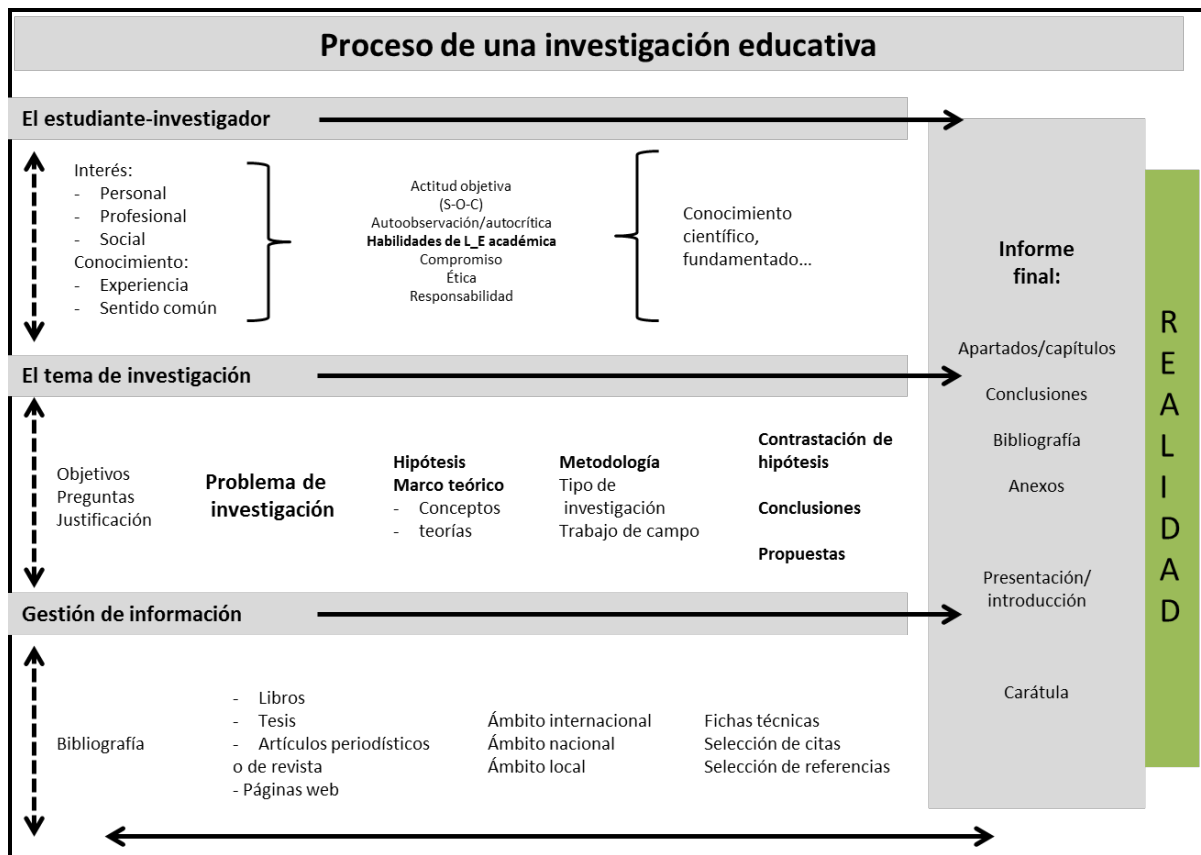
Proceso de una investigación educativa

El estudiante-investigador

Interés:
- Personal
- Profesional
- Social
Conocimiento:
- Experiencia
- Sentido común

Actitud objetiva
(S-O-C)
Autoobservación/autocrítica
Habilidades de L_E académica
Compromiso
Ética
Responsabilidad

Conocimiento científico, fundamentado...

El tema de investigación

Objetivos
Preguntas
Justificación

Problema de investigación

Hipótesis
Marco teórico
- Conceptos
- teorías

Metodología
Tipo de investigación
Trabajo de campo

Contrastación de hipótesis

Conclusiones

Propuestas

Gestión de información

Bibliografía

- Libros
- Tesis
- Artículos periodísticos o de revista
- Páginas web

Ámbito internacional
Ámbito nacional
Ámbito local

Fichas técnicas
Selección de citas
Selección de referencias

Informe final:

Apartados/capítulos
Conclusiones
Bibliografía
Anexos
Presentación/ introducción
Carátula

R E A L I D A D